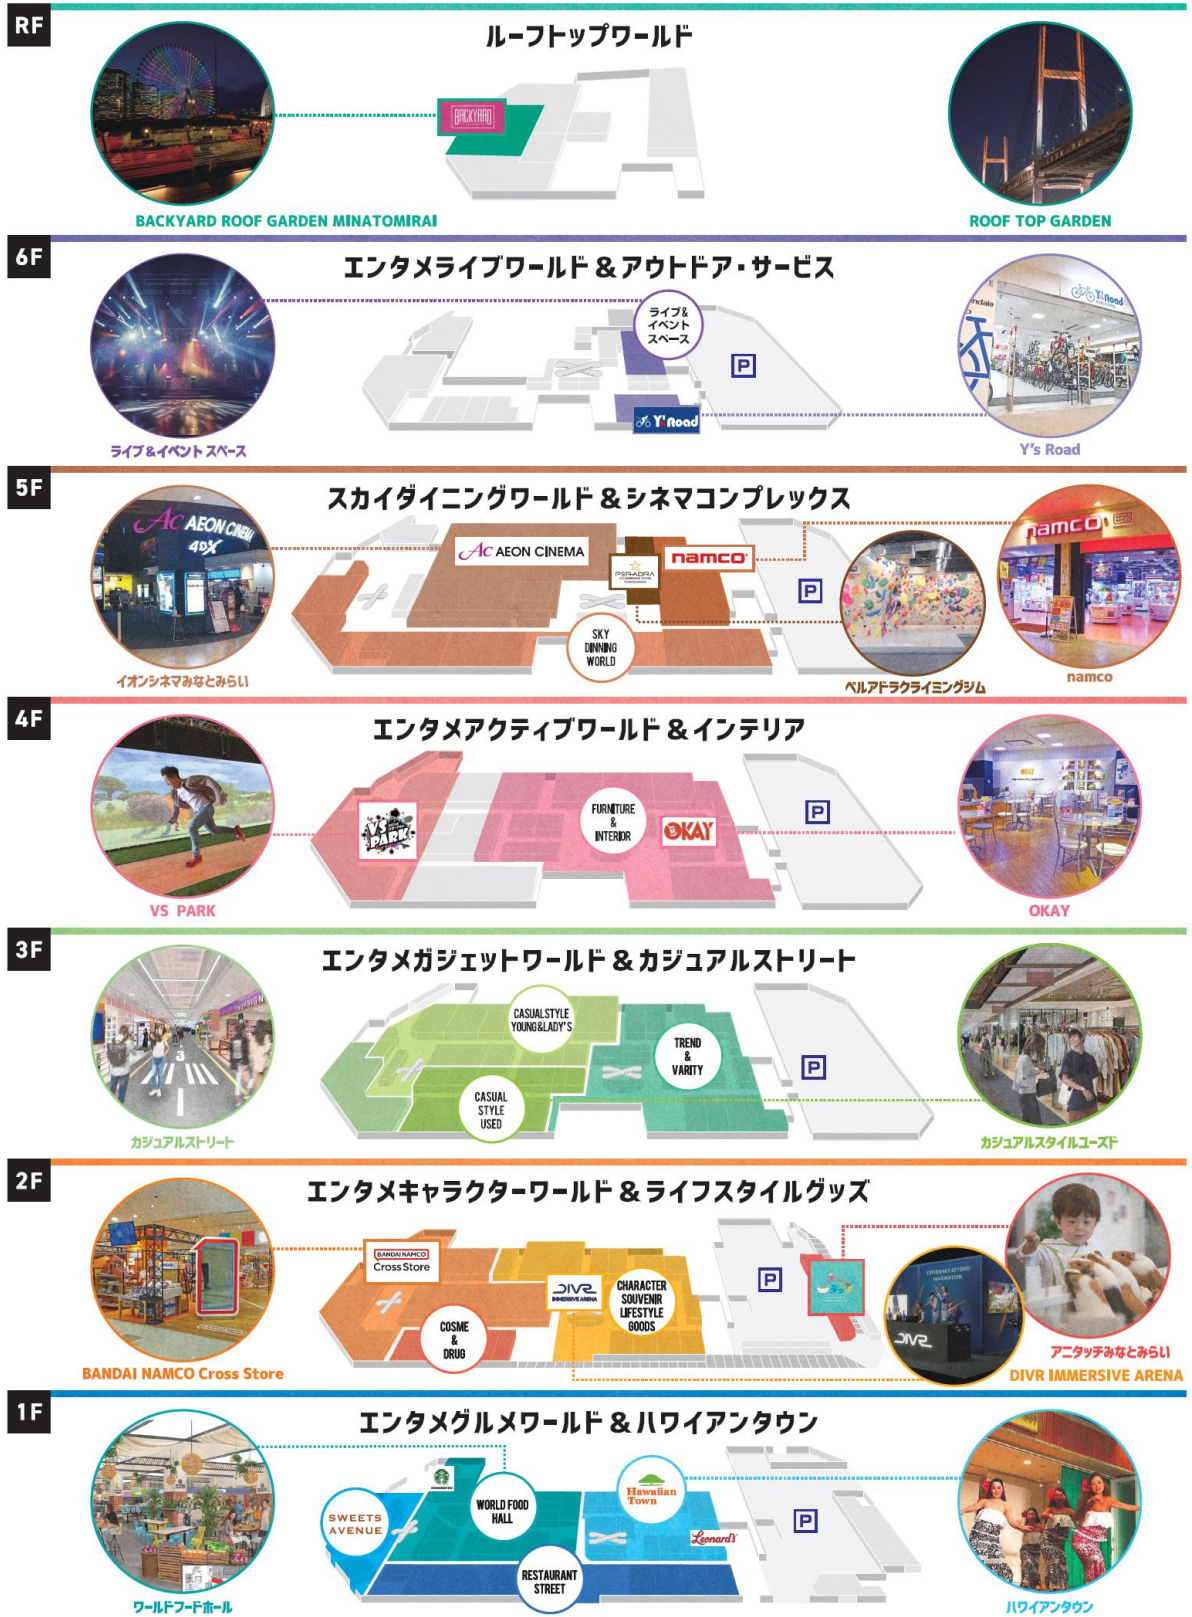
RF

ルーフトップワールド

BACKYARD

BACKYARD ROOF GARDEN MINATOMIRAI

ROOF TOP GARDEN

6F

エンタメライブワールド＆アウトドア・サービス

ライブ＆イベントスペース

P

Y's Road

ライブ＆イベントスペース

Y's Road

5F

スカイダイニングワールド＆シネマコンプレックス

AEON CINEMA 4DX

AEON CINEMA

namco

PERADRA

P

SKY DINNING WORLD

イオンシネマみなとみらい

ペルアドラクライミングジム

namco

namco

4F

エンタメアクティブワールド＆インテリア

VS PARK

FURNITURE & INTERIOR

OKAY

P

VS PARK

OKAY

3F

エンタメガジェットワールド＆カジュアルストリート

CASUAL STYLE YOUNG&LADY'S

TREND & VARITY

CASUAL STYLE USED

P

カジュアルストリート

カジュアルスタイルユーズド

2F

エンタメキャラクターワールド＆ライフスタイルグッズ

BANDAI NAMCO Cross Store

DiVR IMMERSIVE ARENA

CHARACTER SOUVENIR LIFESTYLE GOODS

COSME & DRUG

P

DiVR

BANDAI NAMCO Cross Store

アニタッチみなとみらい

DIVR IMMERSIVE ARENA

1F

エンタメグルメワールド＆ハワイアンタウン

SWEETS AVENUE

WORLD FOOD HALL

Hawaiian Town

Leonard's

RESTAURANT STREET

P

ワールドフードホール

ハワイアンタウン